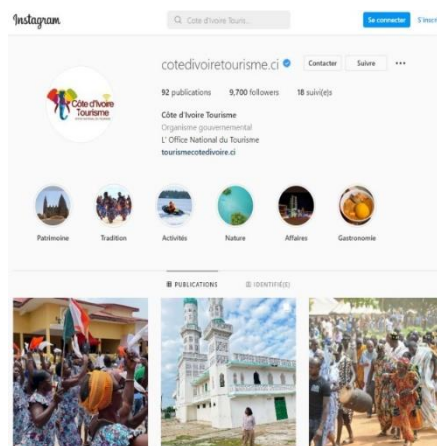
Instagram

Cote d'ivoire Touris...

Se connecter

S'inscr

cotedivoiretourisme.ci

Contacter

Suivre

...

92 publications

9,700 followers

18 suivi(e)s

Côte d'Ivoire Tourisme

Organisme gouvernemental

L' Office National du Tourisme

tourismecotedivoire.ci

Côte d'Ivoire Tourisme

Patrimoine

Tradition

Activités

Nature

Affaires

Gastronomie

PUBLICATIONS

IDENTIFIÉ(E)